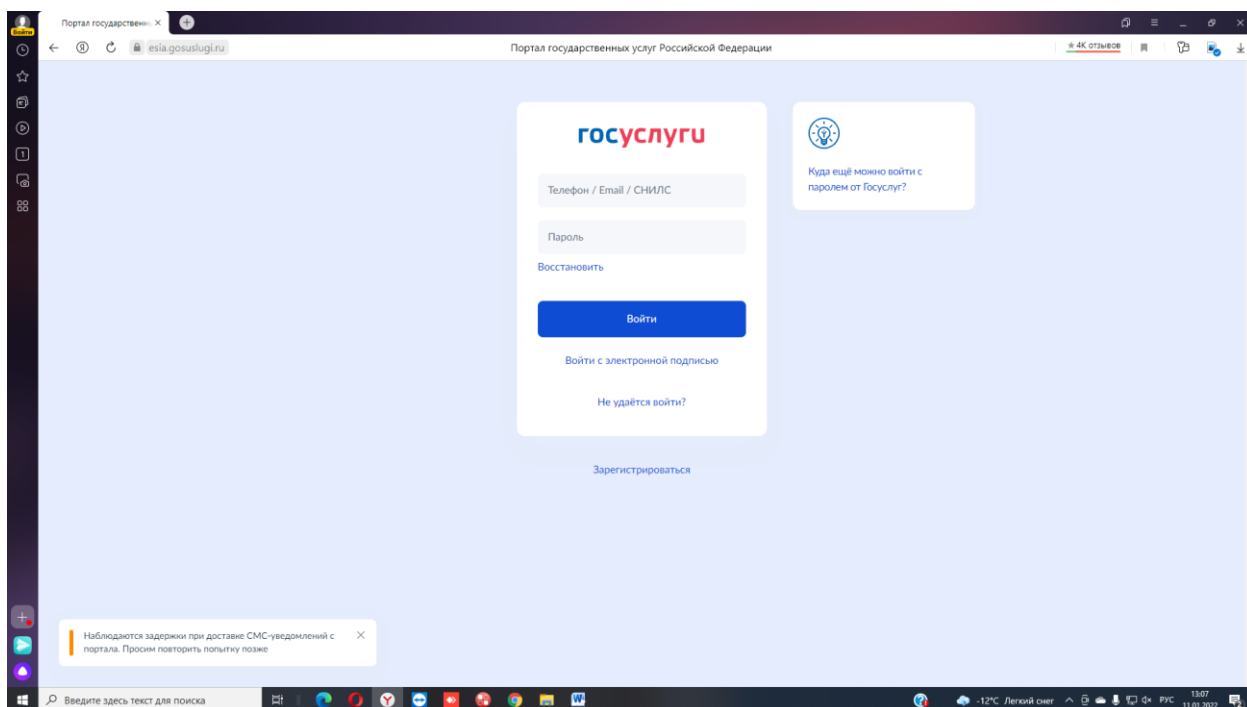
Войти

Портал государствен ×

esia.gosuslugi.ru

Портал государственных услуг Российской Федерации

★4К отзывов

госуслуги

Телефон / Email / СНИЛС

Пароль

Восстановить

Войти

Войти с электронной подписью

Не удаётся войти?

Зарегистрироваться

Куда ещё можно войти с паролем от Госуслуг?

Наблюдаются задержки при доставке СМС-уведомлений с портала. Просим повторить попытку позже

Введите здесь текст для поиска

-12°C Легкий снег

РУС

13:07

11.01.2022